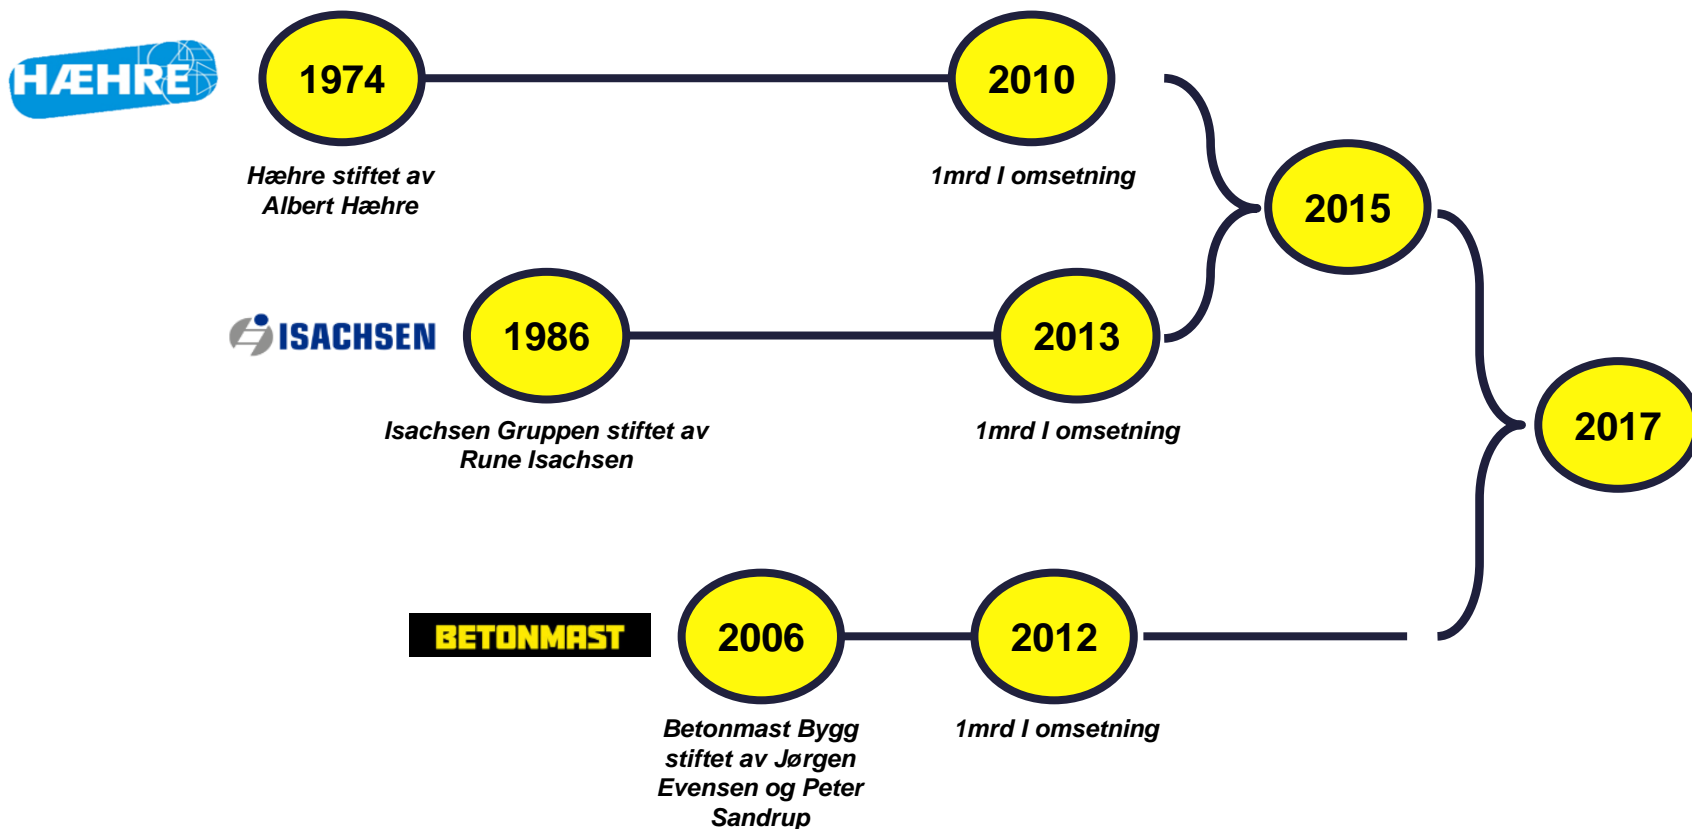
HÆHRE

1974

2010

Hæhre stiftet av Albert Hæhre

1mrd I omsetning

2015

ISACHSEN

1986

2013

Isachsen Gruppen stiftet av Rune Isachsen

1mrd I omsetning

2017

BETONMAST

2006

2012

Betonmast Bygg stiftet av Jørgen Evensen og Peter Sandrup

1mrd I omsetning